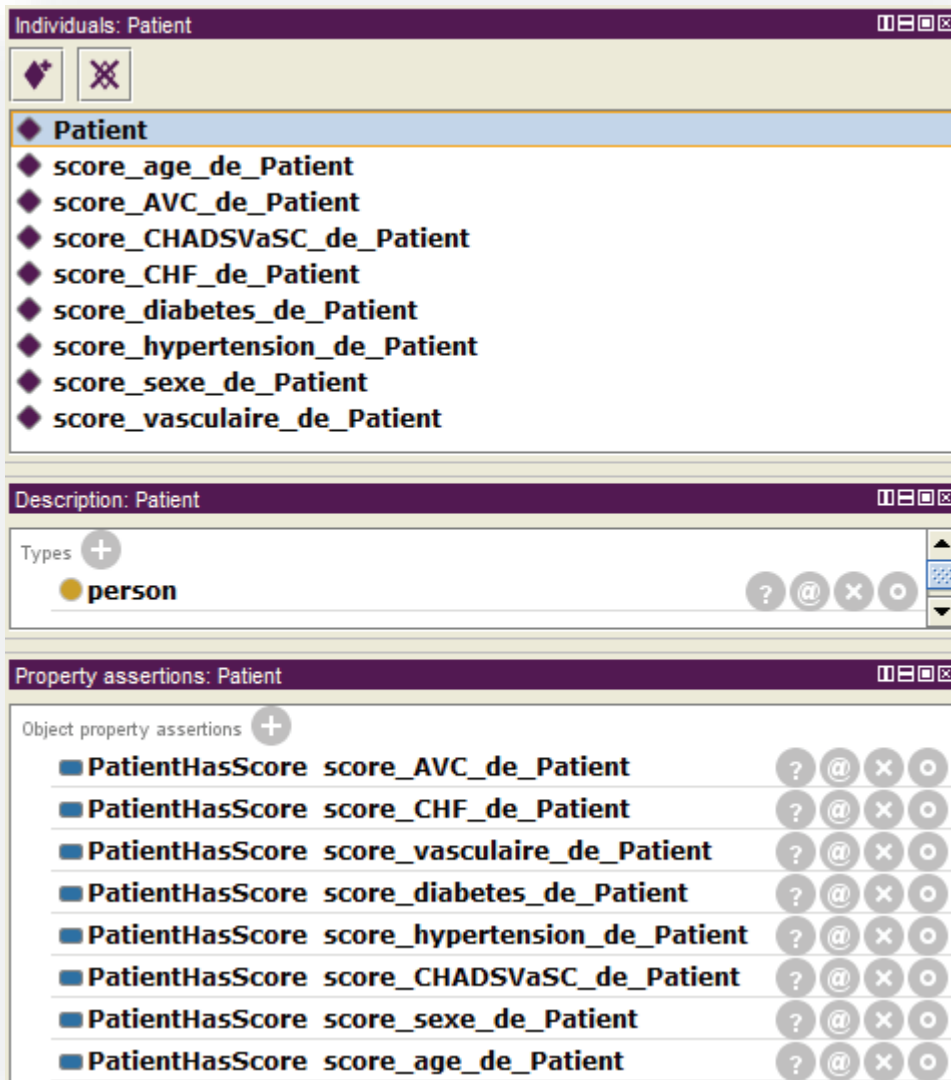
Individuals: Patient

Patient
score_age_de_Patient
score_AVC_de_Patient
score_CHADSVaSC_de_Patient
score_CHF_de_Patient
score_diabetes_de_Patient
score_hypertension_de_Patient
score_sexe_de_Patient
score_vasculaire_de_Patient

Description: Patient

Types
person

Property assertions: Patient

Object property assertions
PatientHasScore score_AVC_de_Patient
PatientHasScore score_CHF_de_Patient
PatientHasScore score_vasculaire_de_Patient
PatientHasScore score_diabetes_de_Patient
PatientHasScore score_hypertension_de_Patient
PatientHasScore score_CHADSVaSC_de_Patient
PatientHasScore score_sexe_de_Patient
PatientHasScore score_age_de_Patient